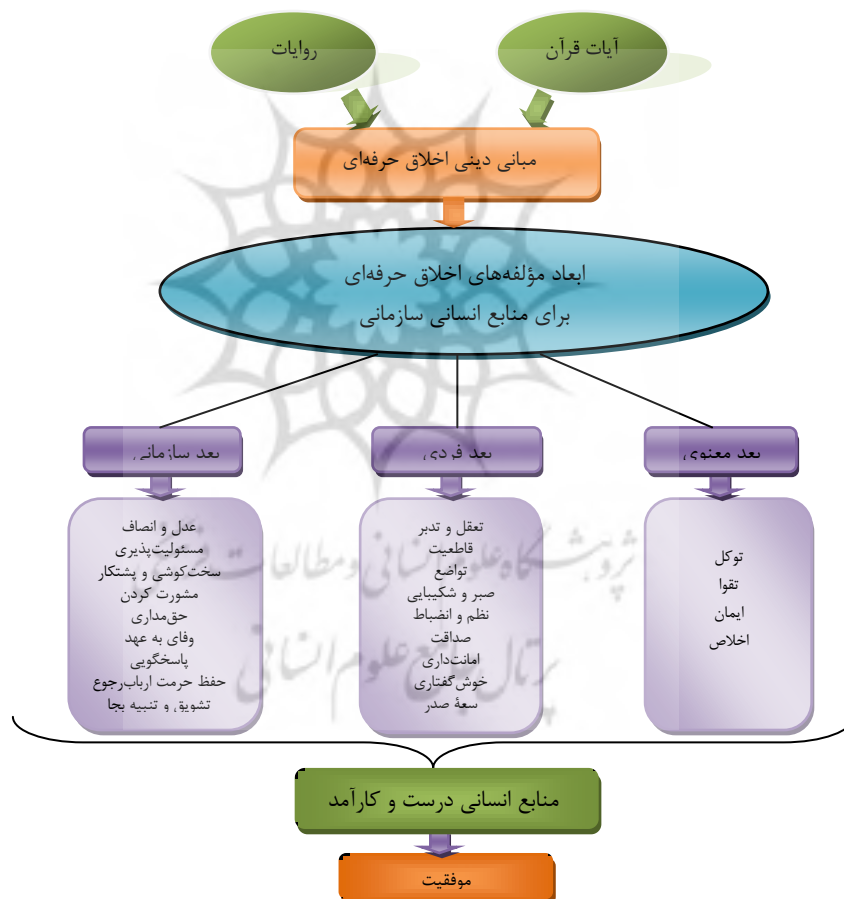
روایات

آیات قرآن

مبانی دینی اخلاق حرفه‌ای

ابعاد مؤلفه‌های اخلاق حرفه‌ای
برای منابع انسانی سازمانی

بعد سازمانی

بعد فردی

بعد معنوی

عدل و انصاف
مسئولیت‌پذیری
سخت‌کوشی و پشتکار
مشورت کردن
حق‌مداری
وفای به عهد
پاسخگویی
حفظ حرمت ارباب‌رجوع
تشویق و تنبیه بجا

تعقل و تدبر
قاطعیت
تواضع
صبر و شکیبایی
نظم و انضباط
صداقت
امانت‌داری
خوش‌گفتاری
سعهٔ صدر

توکل
تقوا
ایمان
اخلاص

پژوهشگاه علوم انسانی و مطالعات فرهنگی
پرتال جامع علوم انسانی

منابع انسانی درست و کارآمد

موفقیت